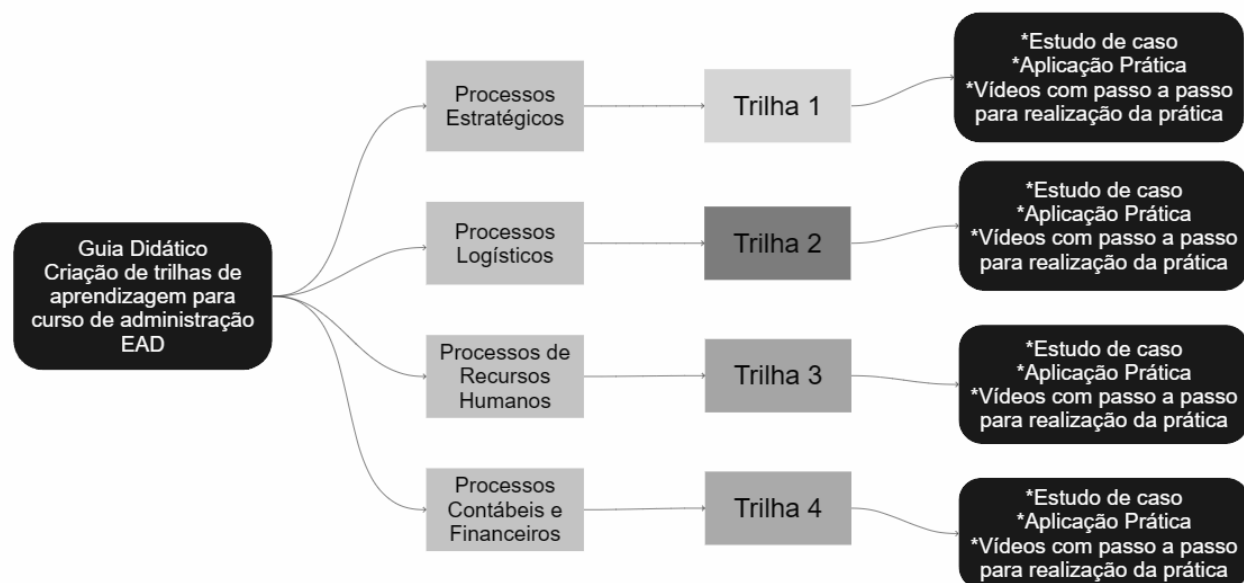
Guia Didático
Criação de trilhas de aprendizagem para curso de administração EAD

Processos Estratégicos

Trilha 1

*Estudo de caso
*Aplicação Prática
*Vídeos com passo a passo para realização da prática

Processos Logísticos

Trilha 2

*Estudo de caso
*Aplicação Prática
*Vídeos com passo a passo para realização da prática

Processos de Recursos Humanos

Trilha 3

*Estudo de caso
*Aplicação Prática
*Vídeos com passo a passo para realização da prática

Processos Contábeis e Financeiros

Trilha 4

*Estudo de caso
*Aplicação Prática
*Vídeos com passo a passo para realização da prática